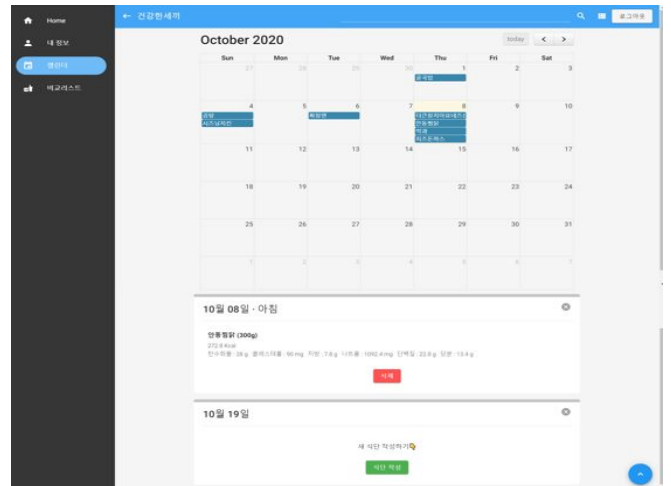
Home

내 정보

캘린더

비교리스트

← 건강한세끼

로그아웃

October 2020

today

| Sun | Mon | Tue | Wed | Thu | Fri | Sat |
|---|---|---|---|---|---|---|
| 27 | 28 | 29 | 30 | 1 | 2 | 3 |
| 4 | 5 | 6 | 7 | 8 | 9 | 10 |
| 11 | 12 | 13 | 14 | 15 | 16 | 17 |
| 18 | 19 | 20 | 21 | 22 | 23 | 24 |
| 25 | 26 | 27 | 28 | 29 | 30 | 31 |
| 1 | 2 | 3 | 4 | 5 | 6 | 7 |

10월 08일 · 아침

안동찜닭 (300g)

272.9 Kcal

탄수화물 : 26 g 콜레스테롤 : 90 mg 지방 : 7.8 g 나트륨 : 1092.4 mg 단백질 : 22.8 g 당분 : 13.4 g

삭제

10월 19일

새 식단 작성하기

식단 작성